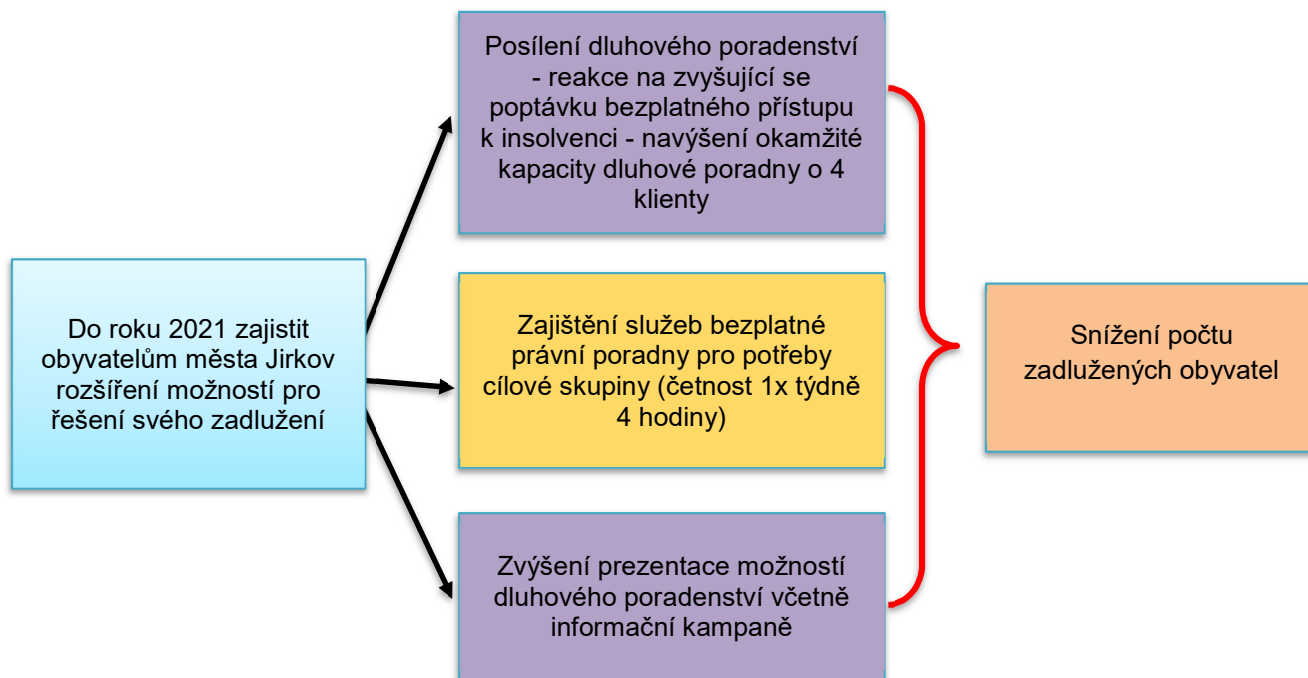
Do roku 2021 zajistit obyvatelům města Jirkov rozšíření možností pro řešení svého zadlužení

Posílení dluhového poradenství - reakce na zvyšující se poptávku bezplatného přístupu k insolvenci - navýšení okamžité kapacity dluhové poradny o 4 klienty

Zajištění služeb bezplatné právní poradny pro potřeby cílové skupiny (četnost 1x týdně 4 hodiny)

Zvýšení prezentace možností dluhového poradenství včetně informační kampaně

Snížení počtu zadlužených obyvatel